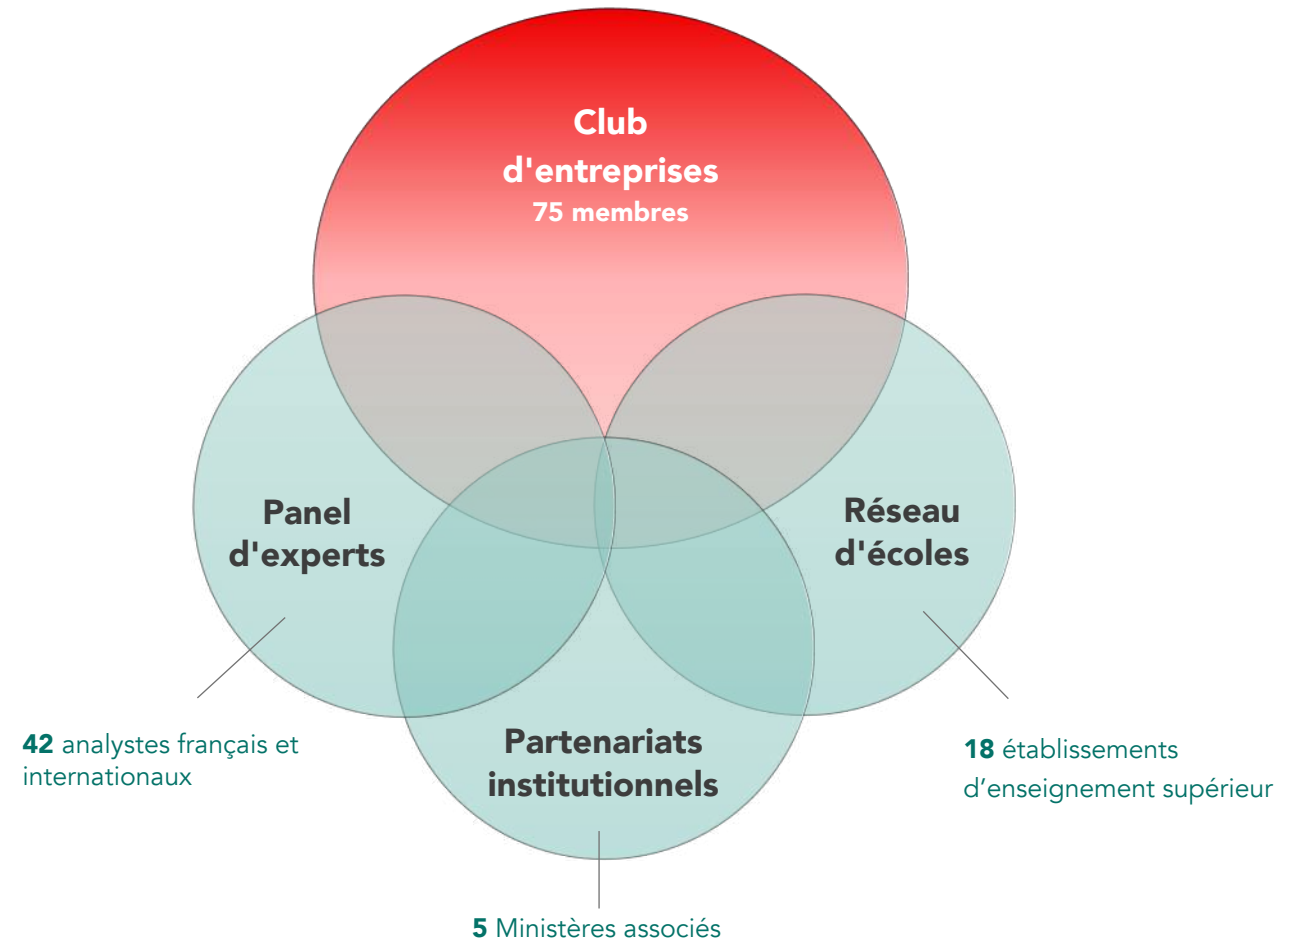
Club d'entreprises
75 membres

Panel d'experts

Réseau d'écoles

Partenariats institutionnels

42 analystes français et internationaux

18 établissements d’enseignement supérieur

5 Ministères associés